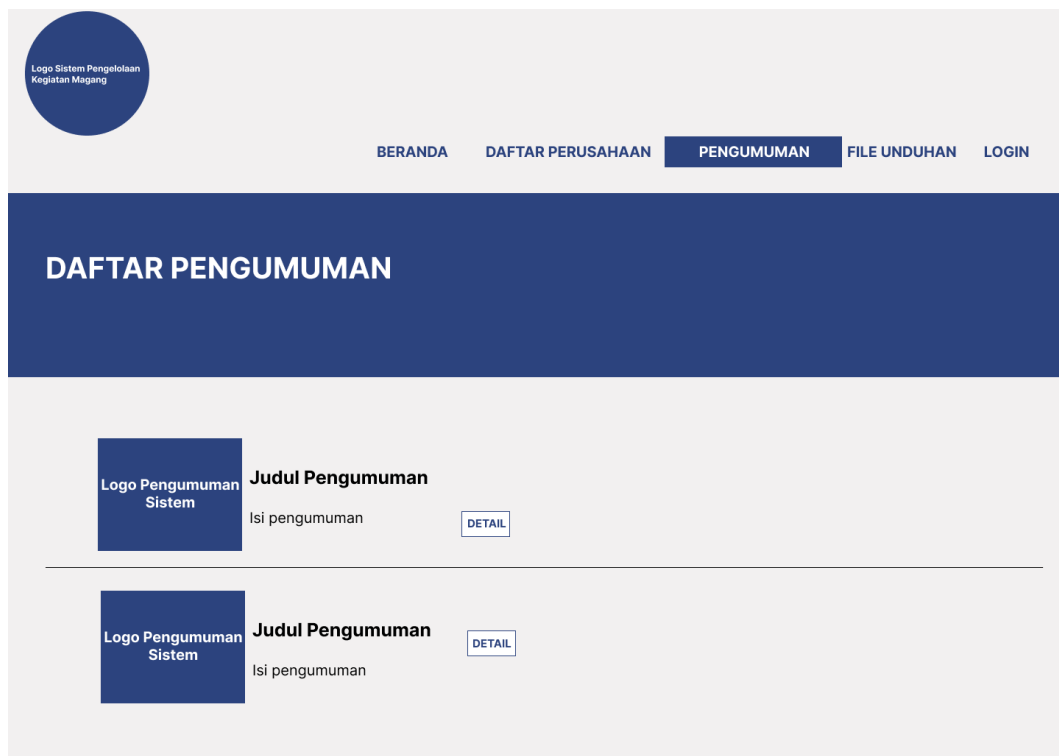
Logo Sistem Pengelolaan Kegiatan Magang

BERANDA DAFTAR PERUSAHAAN PENGUMUMAN FILE UNDUHAN LOGIN

DAFTAR PENGUMUMAN

Logo Pengumuman Sistem

Judul Pengumuman

Isi pengumuman

DETAIL

Logo Pengumuman Sistem

Judul Pengumuman

DETAIL

Isi pengumuman